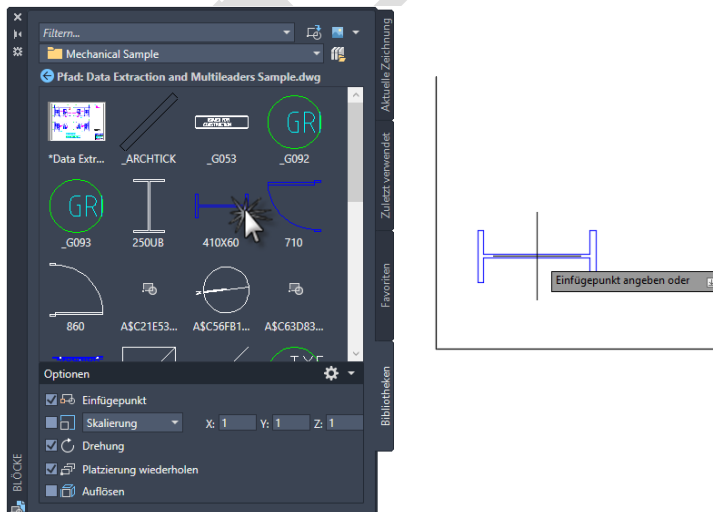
Filtern...

Mechanical Sample

Pfad: Data Extraction and Multileaders Sample.dwg

GR

*Data Extr... _ARCHTICK _G053 _G092

GR

_G093 250UB 410X60 710

860 A$C21E53... A$C56FB1... A$C63D83...

Optionen

Einfügepunkt

Skalierung X: 1 Y: 1 Z: 1

Drehung

Platzierung wiederholen

Auflösen

BLÖCKE

Aktuelle Zeichnung

Zuletzt verwendet

Favoriten

Bibliotheken

Einfügepunkt angeben oder